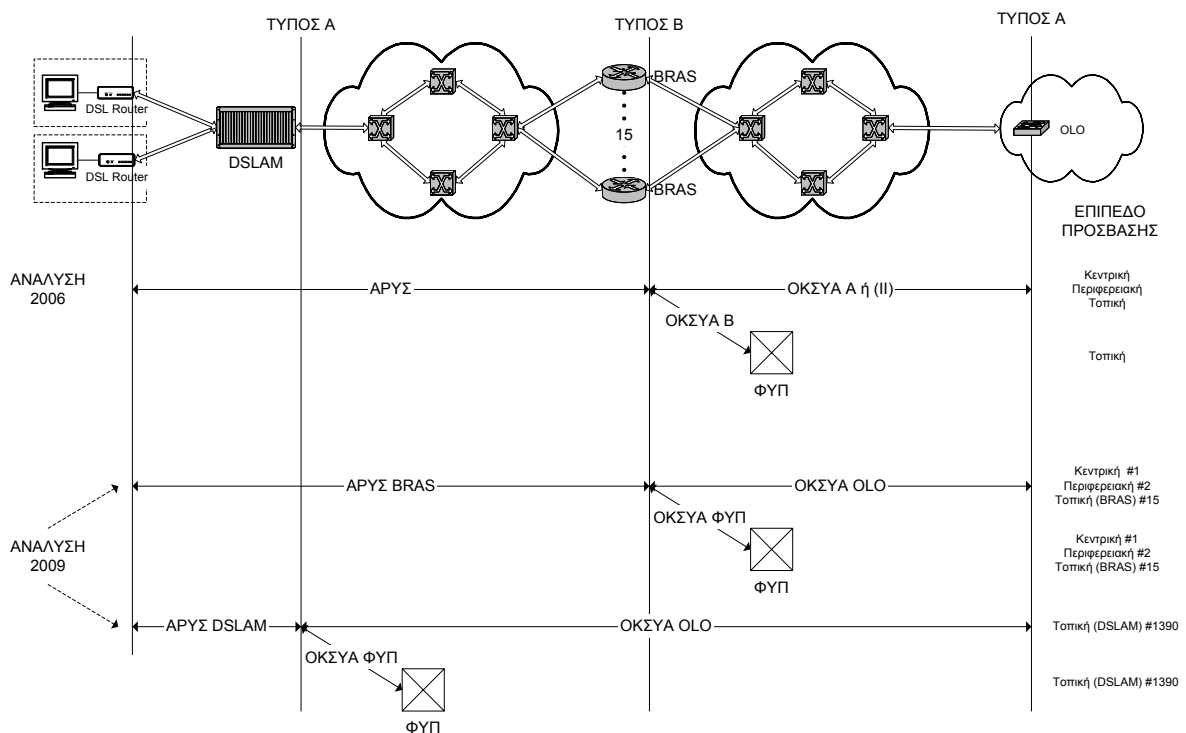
ΤΥΠΟΣ Α

ΤΥΠΟΣ Β

ΤΥΠΟΣ Α

DSL Router

DSL Router

DSLAM

BRAS

15

BRAS

OLO

ΕΠΙΠΕΔΟ ΠΡΟΣΒΑΣΗΣ

ΑΝΑΛΥΣΗ 2006

ΑΡΥΣ

ΟΚΣΥΑ Α ή (ΙΙ)

Κεντρική
Περιφερειακή
Τοπική

ΟΚΣΥΑ Β

ΦΥΠ

Τοπική

ΑΡΥΣ BRAS

ΟΚΣΥΑ OLO

Κεντρική #1
Περιφερειακή #2
Τοπική (BRAS) #15

ΑΝΑΛΥΣΗ 2009

ΟΚΣΥΑ ΦΥΠ

ΦΥΠ

Κεντρική #1
Περιφερειακή #2
Τοπική (BRAS) #15

ΑΡΥΣ DSLAM

ΟΚΣΥΑ OLO

Τοπική (DSLAM) #1390

ΟΚΣΥΑ ΦΥΠ

ΦΥΠ

Τοπική (DSLAM) #1390